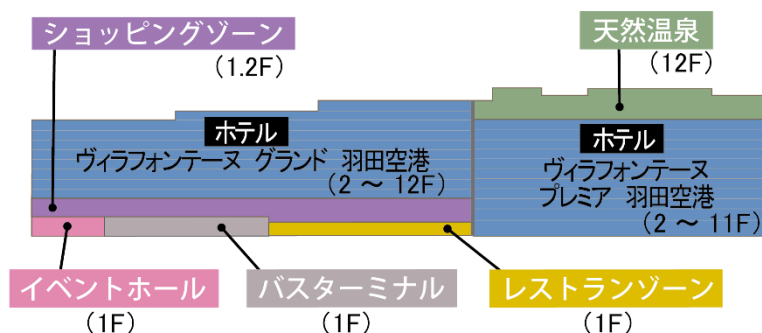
ショッピングゾーン
（1.2F）

天然温泉
（12F）

ホテル
ヴィラフォンテーヌ グランド 羽田空港
（2 ～ 12F）

ホテル
ヴィラフォンテーヌ
プレミア 羽田空港
（2 ～ 11F）

イベントホール
（1F）

バスターミナル
（1F）

レストランゾーン
（1F）